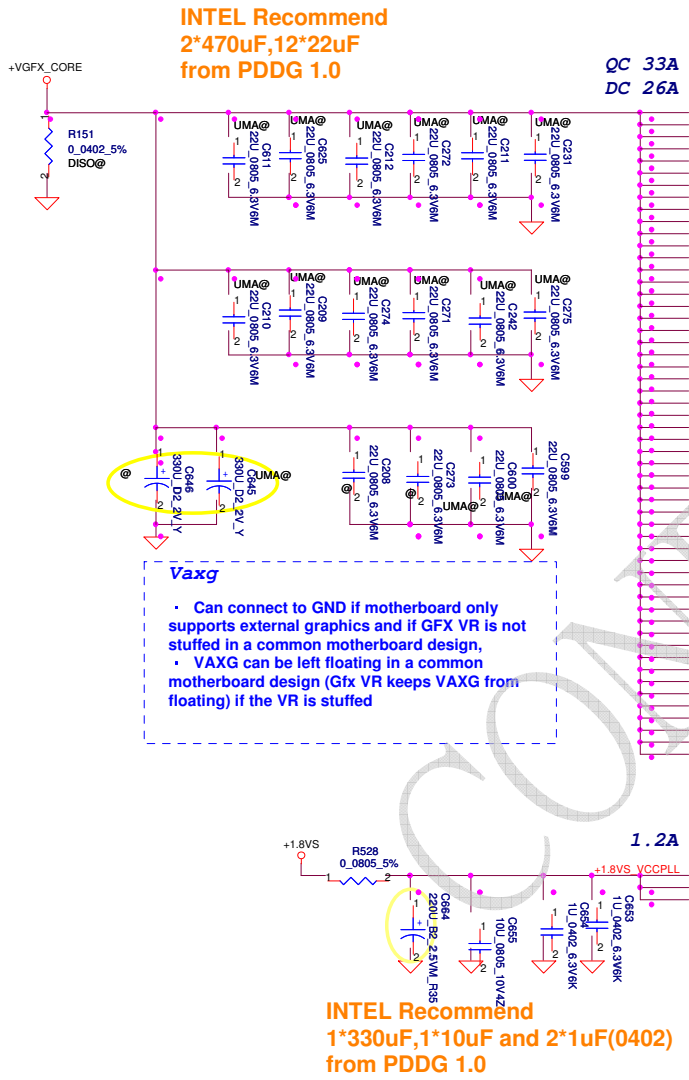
INTEL Recommend
2*470uF,12*22uF
from PDDG 1.0

+VGFX_CORE

QC 33A
DC 26A

R151
0_0402_5%
DISO@

UMA@ C611 22U_0805_6.3V6M
UMA@ C625 22U_0805_6.3V6M
UMA@ C212 22U_0805_6.3V6M
UMA@ C272 22U_0805_6.3V6M
UMA@ C211 22U_0805_6.3V6M
UMA@ C231 22U_0805_6.3V6M

UMA@ C210 22U_0805_6.3V6M
UMA@ C209 22U_0805_6.3V6M
UMA@ C274 22U_0805_6.3V6M
UMA@ C271 22U_0805_6.3V6M
UMA@ C242 22U_0805_6.3V6M
UMA@ C275 22U_0805_6.3V6M

@ C646 330U_D2_2V_Y
UMA@ C645 330U_D2_2V_Y

@ C208 22U_0805_6.3V6M
@ C273 22U_0805_6.3V6M
UMA@ C600 22U_0805_6.3V6M
UMA@ C599 22U_0805_6.3V6M

Vaxg

· Can connect to GND if motherboard only supports external graphics and if GFX VR is not stuffed in a common motherboard design,
· VAXG can be left floating in a common motherboard design (Gfx VR keeps VAXG from floating) if the VR is stuffed

+1.8VS
R528
0_0805_5%

1.2A
+1.8VS_VCCPLL

C664 220U_B2_2.5VM_R35
C655 10U_0805_10V4Z
C654 1U_0402_6.3V6K
C653 1U_0402_6.3V6K

INTEL Recommend
1*330uF,1*10uF and 2*1uF(0402)
from PDDG 1.0